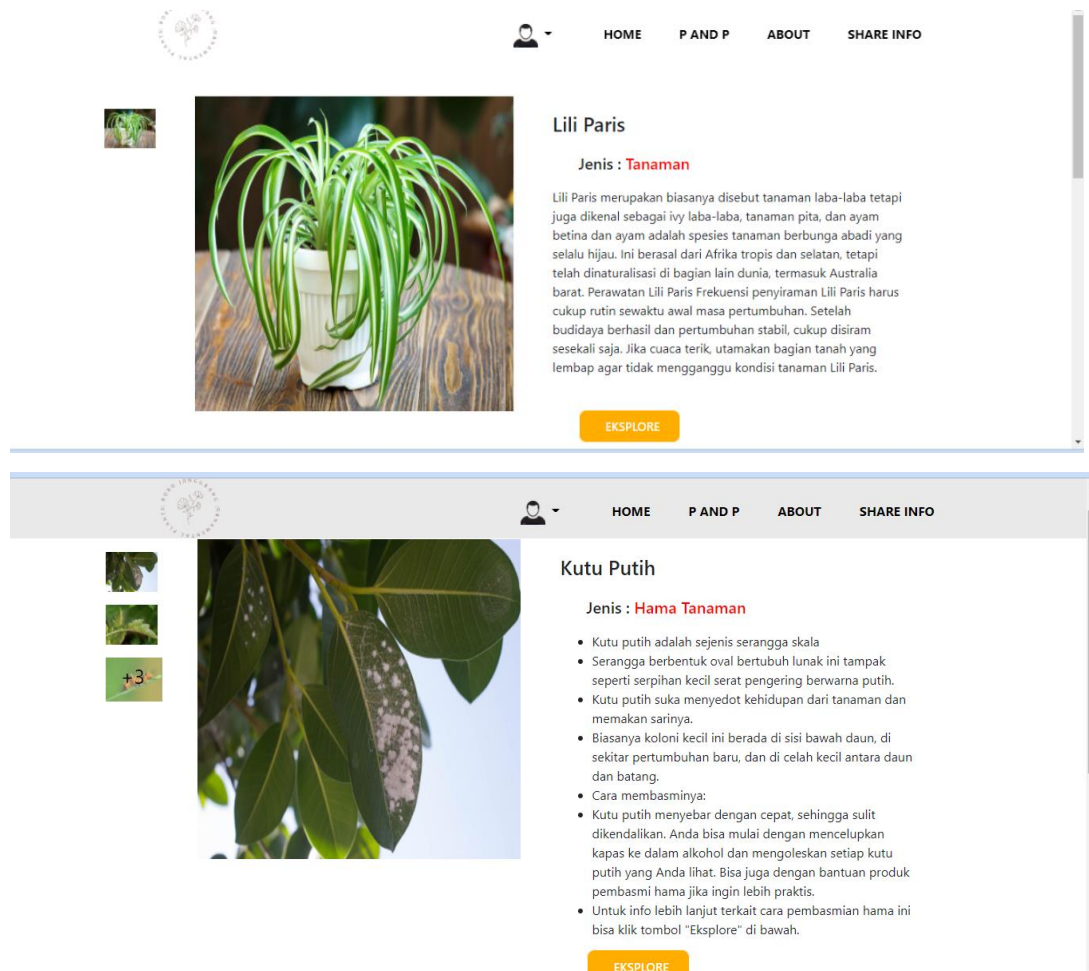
HOME P AND P ABOUT SHARE INFO

Lili Paris

Jenis : Tanaman

Lili Paris merupakan biasanya disebut tanaman laba-laba tetapi juga dikenal sebagai ivy laba-laba, tanaman pita, dan ayam betina dan ayam adalah spesies tanaman berbunga abadi yang selalu hijau. Ini berasal dari Afrika tropis dan selatan, tetapi telah dinaturalisasi di bagian lain dunia, termasuk Australia barat. Perawatan Lili Paris Frekuensi penyiraman Lili Paris harus cukup rutin sewaktu awal masa pertumbuhan. Setelah budidaya berhasil dan pertumbuhan stabil, cukup disiram sesekali saja. Jika cuaca terik, utamakan bagian tanah yang lembap agar tidak mengganggu kondisi tanaman Lili Paris.

EKSPLORE

HOME P AND P ABOUT SHARE INFO

+3

Kutu Putih

Jenis : Hama Tanaman

- Kutu putih adalah sejenis serangga skala
- Serangga berbentuk oval bertubuh lunak ini tampak seperti serpihan kecil serat pengering berwarna putih.
- Kutu putih suka menyedot kehidupan dari tanaman dan memakan sarinya.
- Biasanya koloni kecil ini berada di sisi bawah daun, di sekitar pertumbuhan baru, dan di celah kecil antara daun dan batang.
- Cara membasminya:
- Kutu putih menyebar dengan cepat, sehingga sulit dikendalikan. Anda bisa mulai dengan mencelupkan kapas ke dalam alkohol dan mengoleskan setiap kutu putih yang Anda lihat. Bisa juga dengan bantuan produk pembasmi hama jika ingin lebih praktis.
- Untuk info lebih lanjut terkait cara pembasmian hama ini bisa klik tombol "Eksplore" di bawah.

EKSPLORE